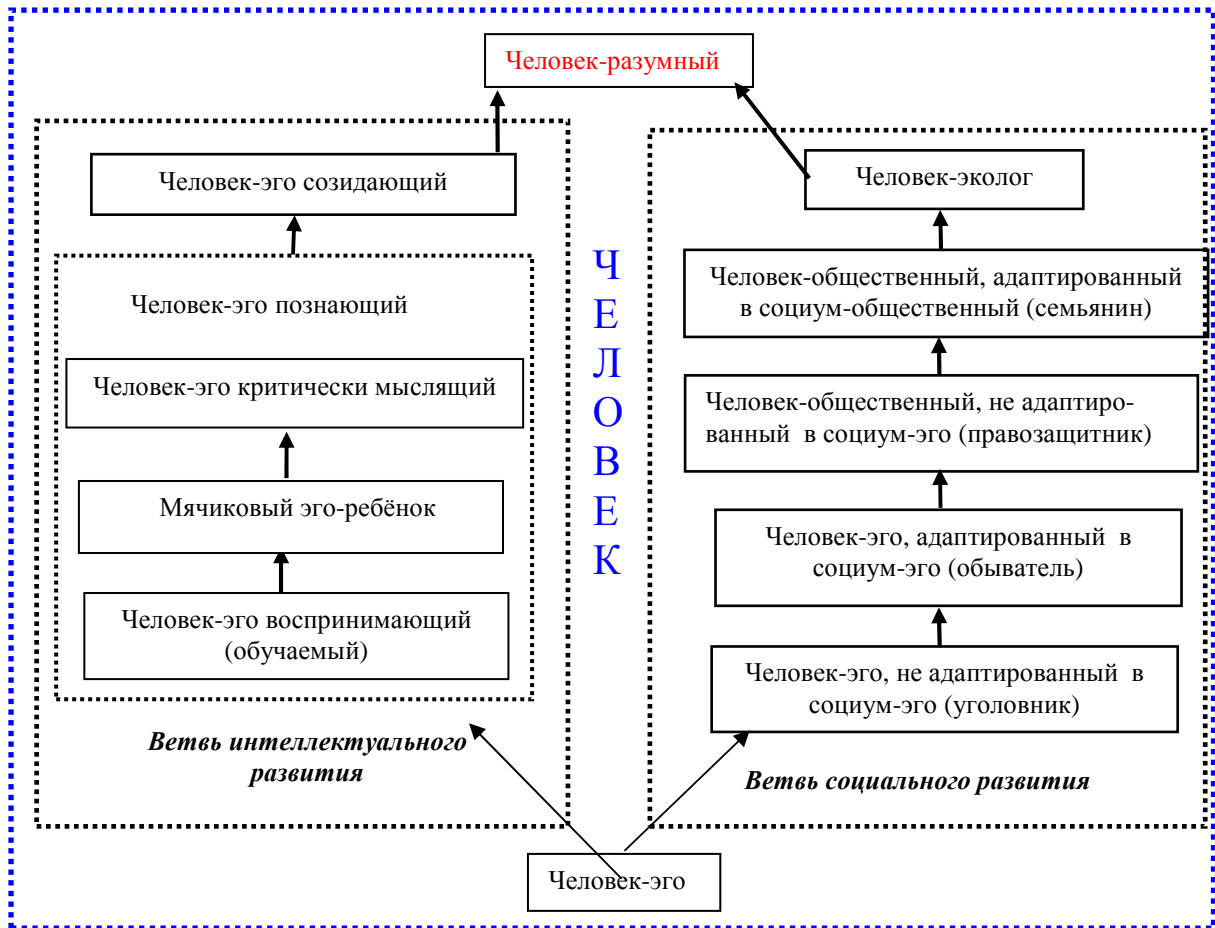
Человек-разумный

Человек-эго созидающий

Человек-эго познающий

Человек-эго критически мыслящий

Мячиковый эго-ребёнок

Человек-эго воспринимающий (обучаемый)

Ветвь интеллектуального развития

Ч
Е
Л
О
В
Е
К

Человек-эколог

Человек-общественный, адаптированный в социум-общественный (семьянин)

Человек-общественный, не адаптированный в социум-эго (правозащитник)

Человек-эго, адаптированный в социум-эго (обыватель)

Человек-эго, не адаптированный в социум-эго (уголовник)

Ветвь социального развития

Человек-эго